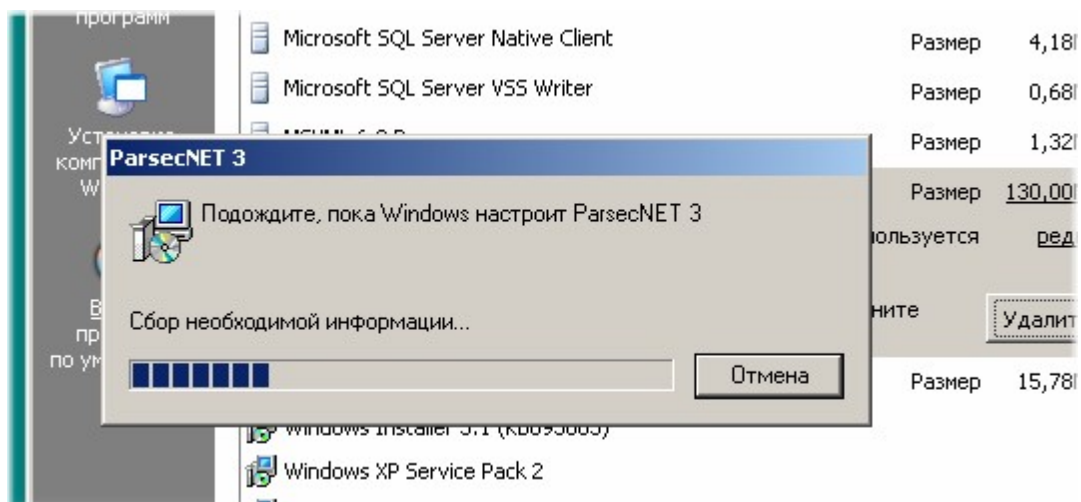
программ

Microsoft SQL Server Native Client
Размер 4,18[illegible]

Microsoft SQL Server VSS Writer
Размер 0,68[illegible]

Устан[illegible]
комп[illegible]
W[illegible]

MSXML 6.0 P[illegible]
Размер 1,32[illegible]

Размер 130,00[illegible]

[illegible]пользуется ред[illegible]

В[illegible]
пр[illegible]
по ум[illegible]

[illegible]ните
Удалит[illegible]

Размер 15,78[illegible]

Windows Installer 3.1 (KB893803)

Windows XP Service Pack 2

ParsecNET 3

Подождите, пока Windows настроит ParsecNET 3

Сбор необходимой информации...

Отмена